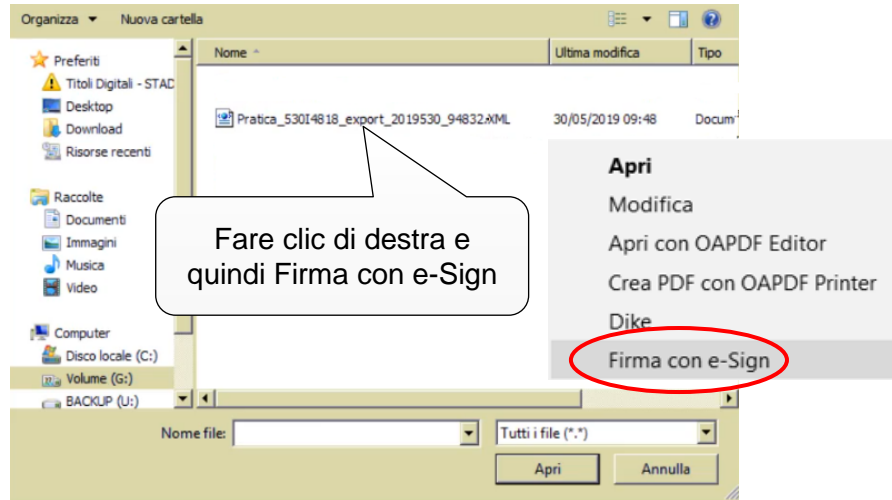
Organizza ▼ Nuova cartella

Preferiti
Titoli Digitali - STAD
Desktop
Download
Risorse recenti

Raccolte
Documenti
Immagini
Musica
Video

Computer
Disco locale (C:)
Volume (G:)
BACKUP (U:)

| Nome | Ultima modifica | Tipo |
|---|---|---|
| Pratica_530I4818_export_2019530_94832.XML | 30/05/2019 09:48 | Docum |

Fare clic di destra e quindi Firma con e-Sign

Apri
Modifica
Apri con OAPDF Editor
Crea PDF con OAPDF Printer
Dike
Firma con e-Sign

Nome file:
Tutti i file (*.*)
Apri
Annulla